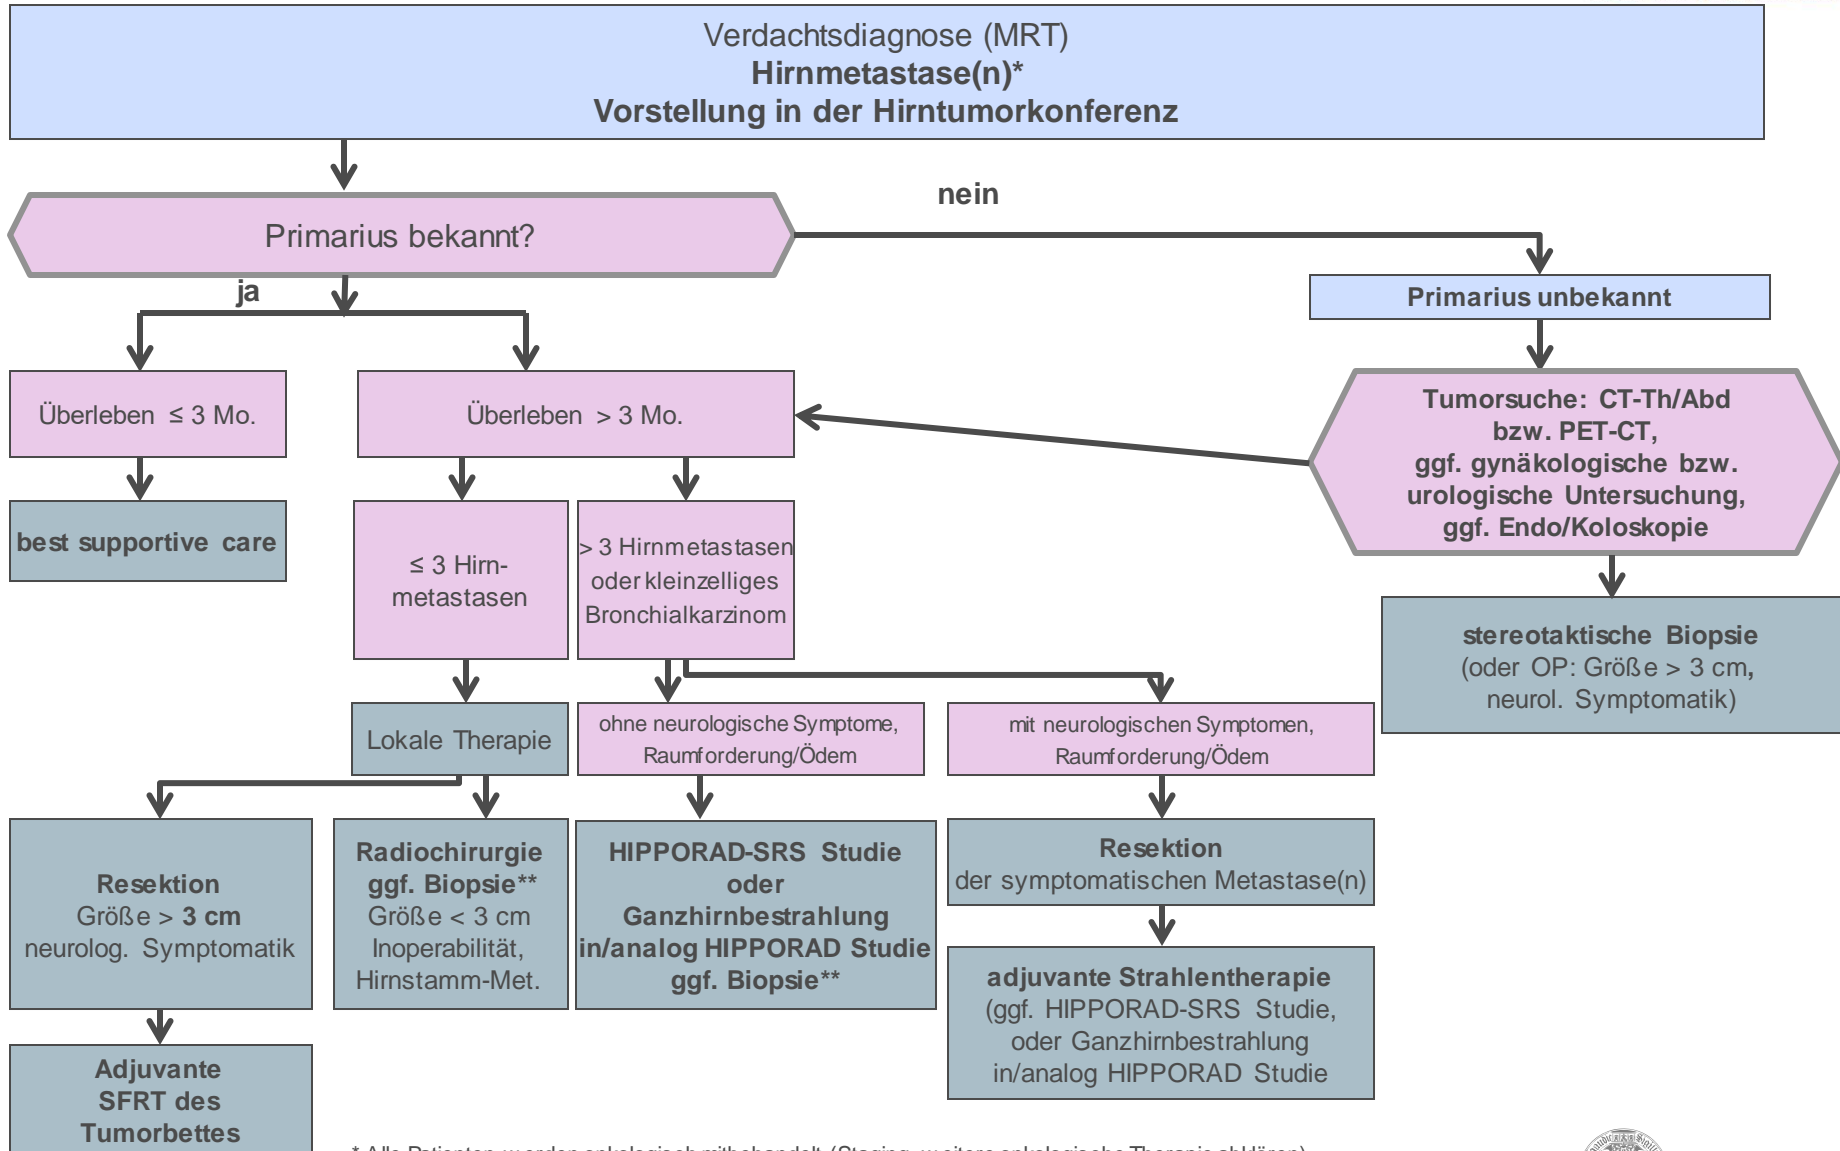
Verdachtsdiagnose (MRT)
**Hirnmetastase(n)***
**Vorstellung in der Hirntumorkonferenz**

nein

Primarius bekannt?

ja

Primarius unbekannt

Überleben ≤ 3 Mo.

Überleben > 3 Mo.

Tumorsuche: CT-Th/Abd bzw. PET-CT, ggf. gynäkologische bzw. urologische Untersuchung, ggf. Endo/Koloskopie

best supportive care

≤ 3 Hirnmetastasen

> 3 Hirnmetastasen oder kleinzelliges Bronchialkarzinom

stereotaktische Biopsie (oder OP: Größe > 3 cm, neurol. Symptomatik)

Lokale Therapie

ohne neurologische Symptome, Raumforderung/Ödem

mit neurologischen Symptomen, Raumforderung/Ödem

Resektion Größe > 3 cm neurolog. Symptomatik

Radiochirurgie ggf. Biopsie** Größe < 3 cm Inoperabilität, Hirnstamm-Met.

HIPPORAD-SRS Studie oder Ganzhirnbestrahlung in/analog HIPPORAD Studie ggf. Biopsie**

Resektion der symptomatischen Metastase(n)

adjuvante Strahlentherapie (ggf. HIPPORAD-SRS Studie, oder Ganzhirnbestrahlung in/analog HIPPORAD Studie

Adjuvante SFRT des Tumorbettes

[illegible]